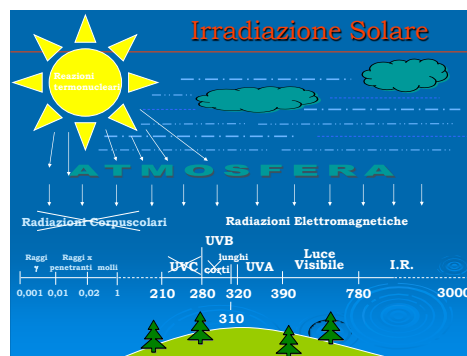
Irradiazione Solare

Reazioni termonucleari

ATMOSFERA

Radiazioni Corpuscolari

Radiazioni Elettromagnetiche

Raggi γ

Raggi x penetranti

molli

UVC

UVB

corti

lunghi

UVA

Luce Visibile

I.R.

0,001

0,01

0,02

1

210

280

320

390

780

3000

310